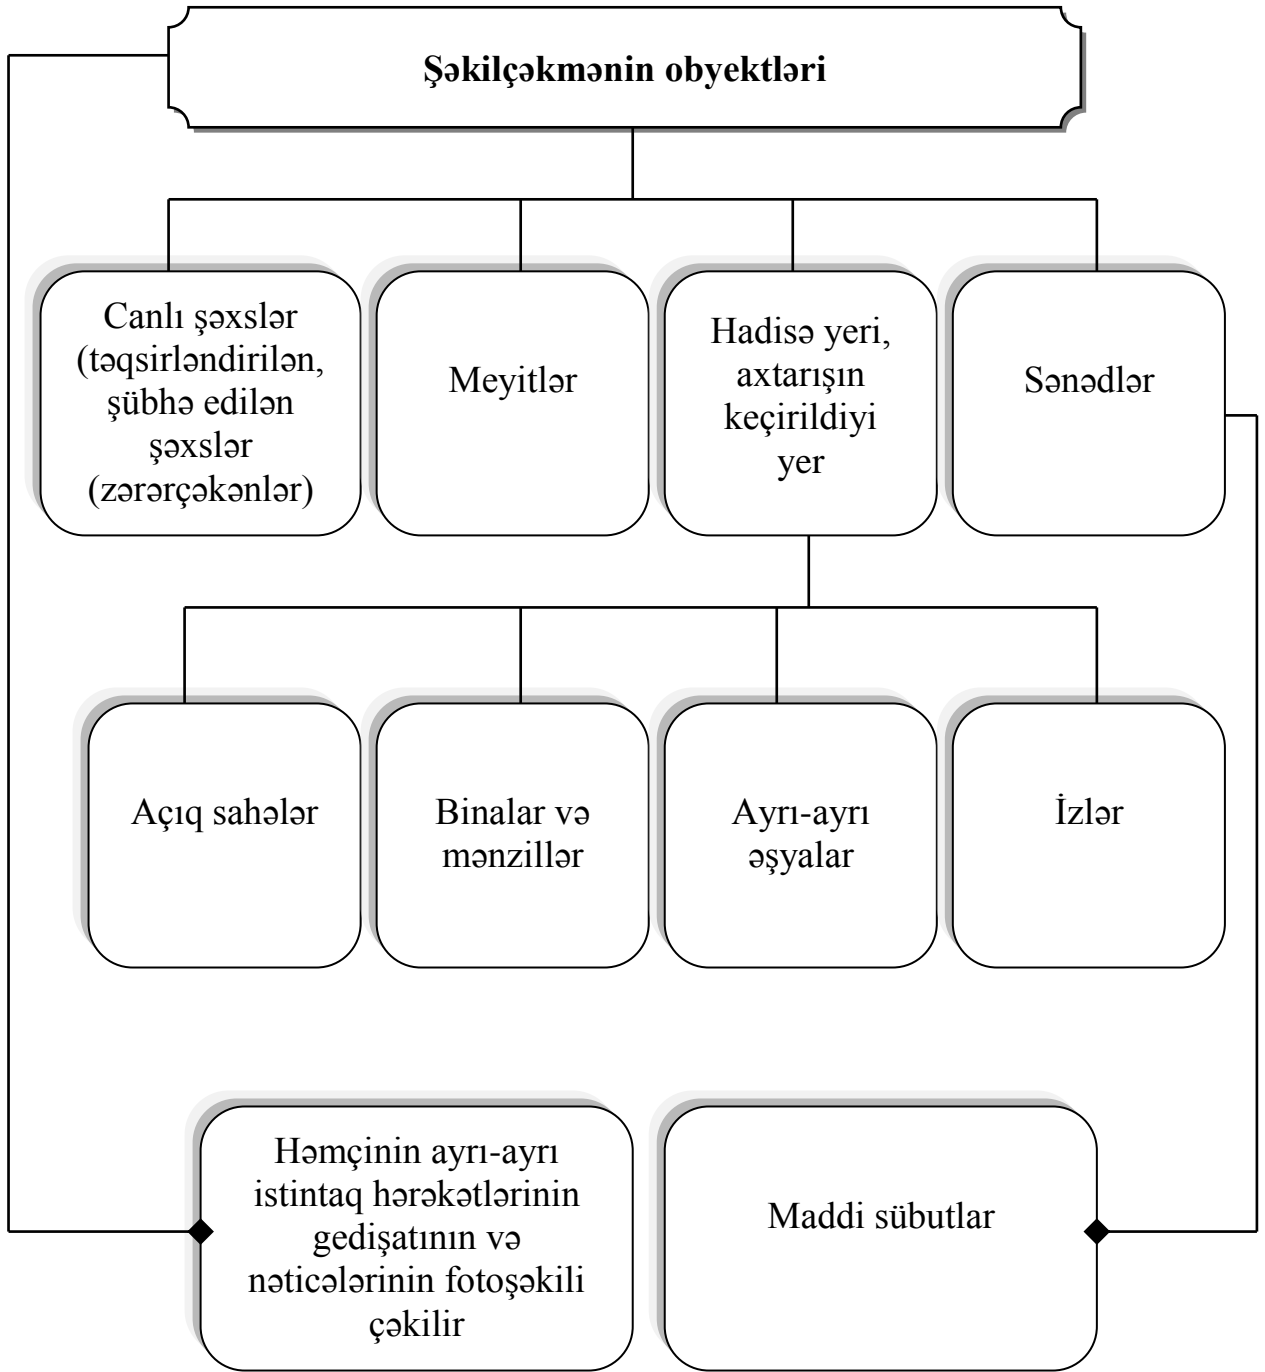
Şəkilçəkmənin obyektləri

Canlı şəxslər (təqsirləndirilən, şübhə edilən şəxslər (zərərçəkənlər)

Meyitlər

Hadisə yeri, axtarışın keçirildiyi yer

Sənədlər

Açıq sahələr

Binalar və mənzillər

Ayrı-ayrı əşyalar

İzlər

Həmçinin ayrı-ayrı istintaq hərəkətlərinin gedişatının və nəticələrinin fotoşəkili çəkilir

Maddi sübutlar